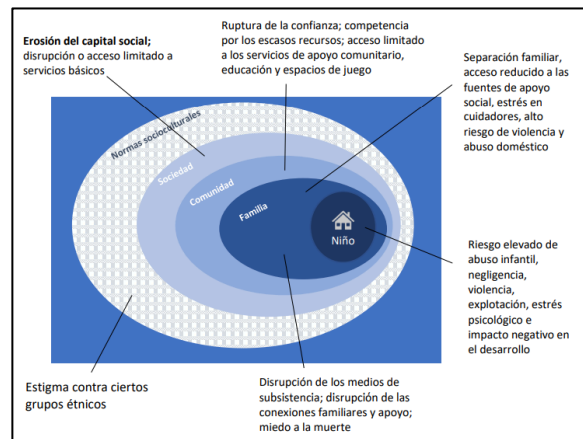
**Erosión del capital social;** disrupción o acceso limitado a servicios básicos

Ruptura de la confianza; competencia por los escasos recursos; acceso limitado a los servicios de apoyo comunitario, educación y espacios de juego

Separación familiar, acceso reducido a las fuentes de apoyo social, estrés en cuidadores, alto riesgo de violencia y abuso doméstico

Normas socioculturales

Sociedad

Comunidad

Familia

Niño

Riesgo elevado de abuso infantil, negligencia, violencia, explotación, estrés psicológico e impacto negativo en el desarrollo

Estigma contra ciertos grupos étnicos

Disrupción de los medios de subsistencia; disrupción de las conexiones familiares y apoyo; miedo a la muerte